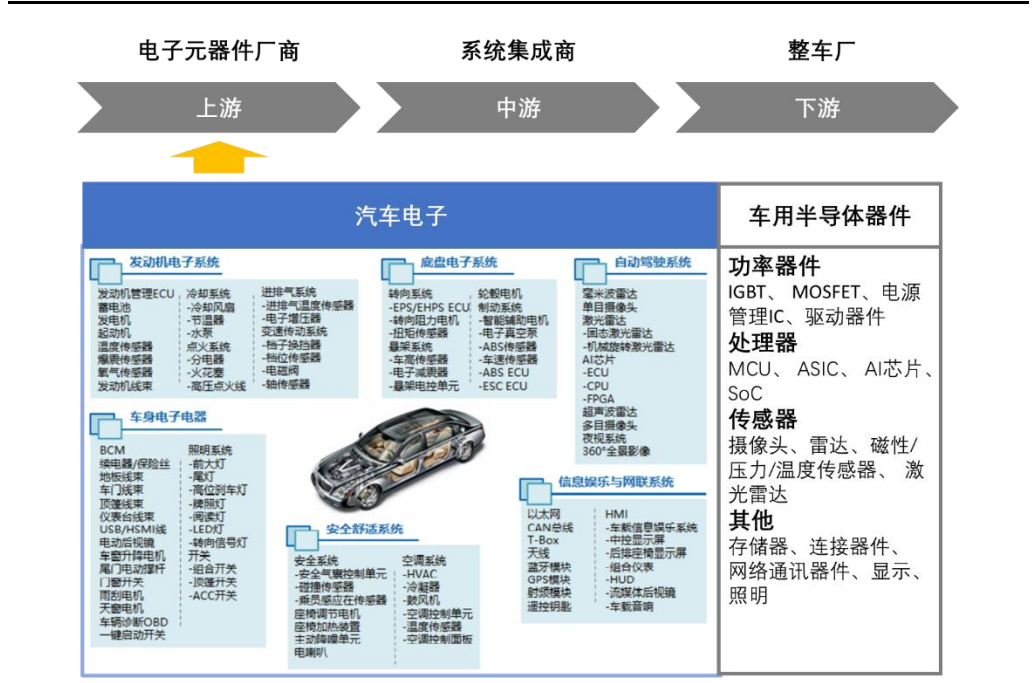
电子元器件厂商

系统集成商

整车厂

上游

中游

下游

汽车电子

车用半导体器件

发动机电子系统

发动机管理ECU
蓄电池
发电机
起动机
温度传感器
爆震传感器
氧气传感器
发动机线束

冷却系统
-冷却风扇
-节温器
-水泵
点火系统
-分电器
-火花塞
-高压点火线

进排气系统
-进排气温度传感器
-电子增压器
变速传动系统
-档位传感器
-电子换挡器
-电磁阀
-轴传感器

底盘电子系统

转向系统
-EPS/EHPS ECU
-转向阻力电机
-扭矩传感器
悬架系统
-车高传感器
-电子减震器
-悬架电控单元

轮毂电机
制动系统
-智能辅助电机
-电子真空泵
-ABS传感器
-车速传感器
-ABS ECU
-ESC ECU

自动驾驶系统

毫米波雷达
单目摄像头
激光雷达
-固态激光雷达
-机械旋转激光雷达
AI芯片
-ECU
-CPU
-FPGA
超声波雷达
多目摄像头
夜视系统
360°全景影像

车身电子电器

BCM
继电器/保险丝
地板线束
车门线束
顶篷线束
仪表台线束
USB/HSMI线
电动后视镜
车窗升降电机
尾门电动撑杆
门窗开关
雨刮电机
天窗电机
车辆诊断OBD
一键启动开关

照明系统
-前大灯
-尾灯
-高位刹车灯
-牌照灯
-阅读灯
-LED灯
-转向信号灯
开关
-组合开关
-顶篷开关
-ACC开关

安全舒适系统

安全系统
-安全气囊控制单元
-碰撞传感器
-乘员感应在传感器
座椅调节电机
座椅加热装置
主动降噪单元
电喇叭

空调系统
-HVAC
-冷凝器
-鼓风机
-空调控制单元
-温度传感器
-空调控制面板

信息娱乐与网联系统

以太网
CAN总线
T-Box
天线
蓝牙模块
GPS模块
射频模块
遥控钥匙

HMI
-车载信息娱乐系统
-中控显示屏
-后排座椅显示屏
-组合仪表
-HUD
-流媒体后视镜
-车载音响

功率器件
IGBT、MOSFET、电源管理IC、驱动器件
处理器
MCU、ASIC、AI芯片、SoC
传感器
摄像头、雷达、磁性/压力/温度传感器、激光雷达
其他
存储器、连接器件、网络通讯器件、显示、照明